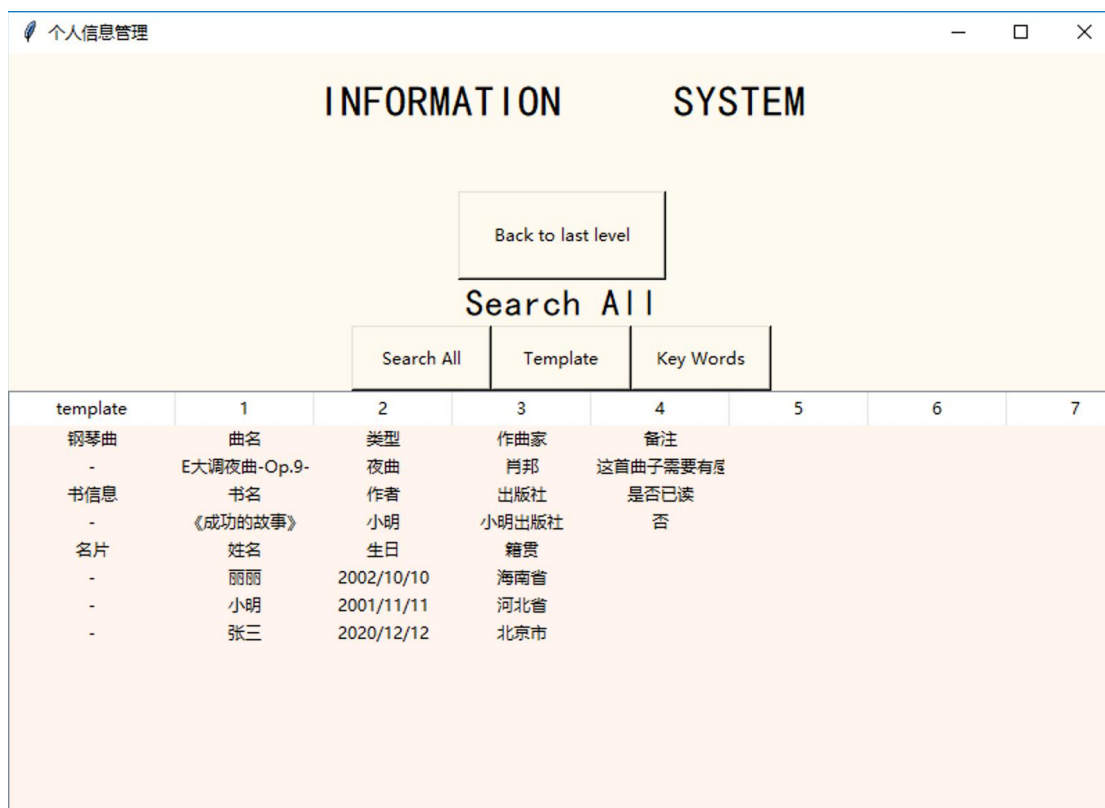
个人信息管理

INFORMATION SYSTEM

Back to last level

Search All

Search All | Template | Key Words

| template | 1 | 2 | 3 | 4 | 5 | 6 | 7 |
|---|---|---|---|---|---|---|---|
| 钢琴曲 | 曲名 | 类型 | 作曲家 | 备注 | | | |
| - | E大调夜曲-Op.9- | 夜曲 | 肖邦 | 这首曲子需要有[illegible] | | | |
| 书信息 | 书名 | 作者 | 出版社 | 是否已读 | | | |
| - | 《成功的故事》 | 小明 | 小明出版社 | 否 | | | |
| 名片 | 姓名 | 生日 | 籍贯 | | | | |
| - | 丽丽 | 2002/10/10 | 海南省 | | | | |
| - | 小明 | 2001/11/11 | 河北省 | | | | |
| - | 张三 | 2020/12/12 | 北京市 | | | | |